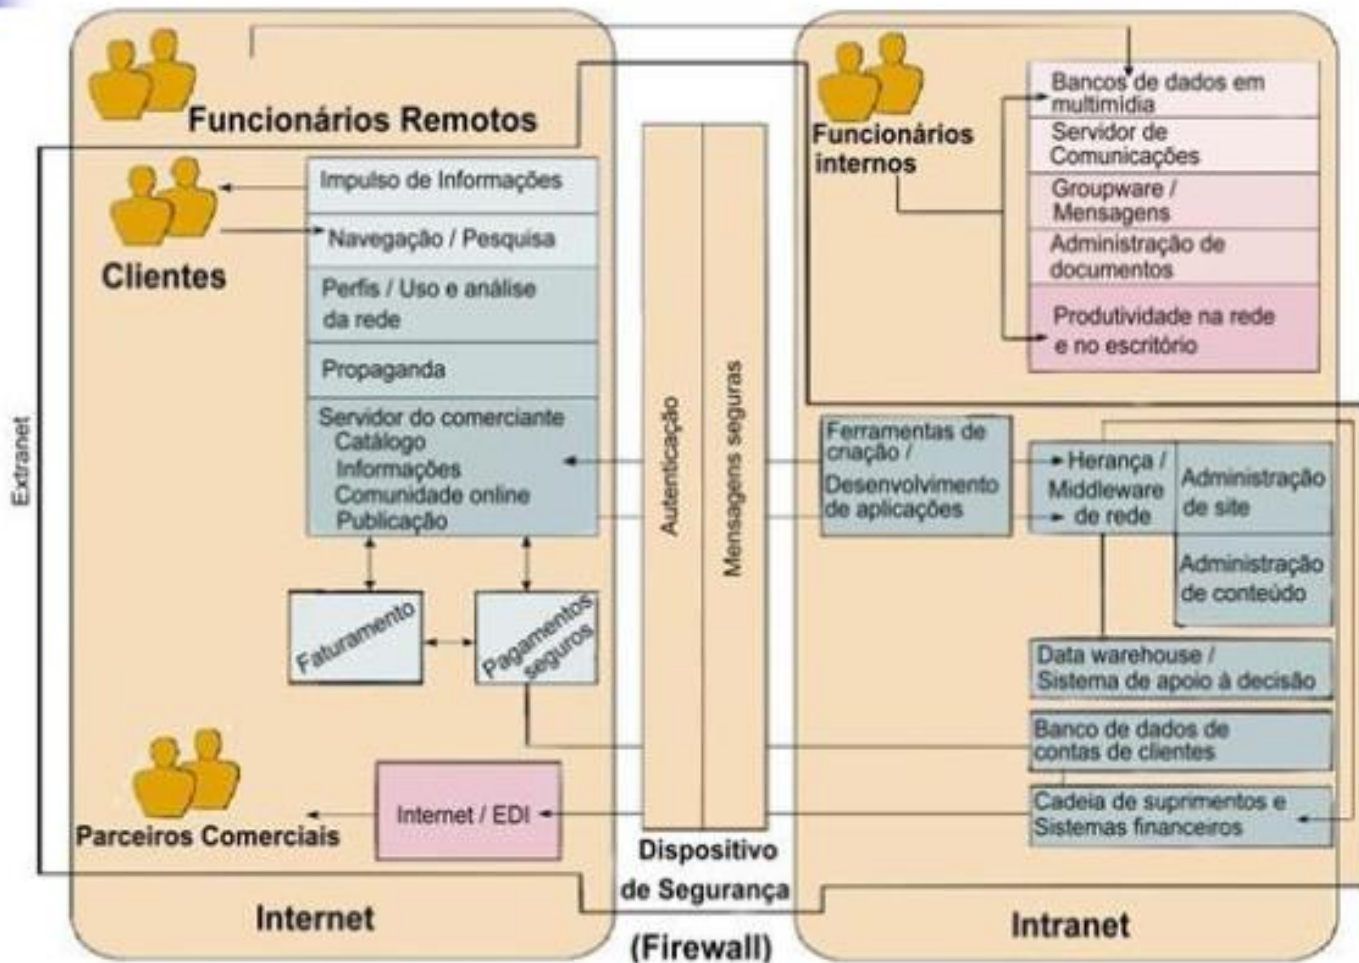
Funcionários Remotos

Clientes

Impulso de Informações

Navegação / Pesquisa

Perfis / Uso e análise da rede

Propaganda

Servidor do comerciante
Catálogo
Informações
Comunidade online
Publicação

Faturamento

Pagamentos seguros

Parceiros Comerciais

Internet / EDI

Internet

Extranet

Autenticação

Mensagens seguras

Dispositivo de Segurança (Firewall)

Funcionários internos

Bancos de dados em multimídia

Servidor de Comunicações

Groupware / Mensagens

Administração de documentos

Produtividade na rede e no escritório

Ferramentas de criação / Desenvolvimento de aplicações

Herança / Middleware de rede

Administração de site

Administração de conteúdo

Data warehouse / Sistema de apoio à decisão

Banco de dados de contas de clientes

Cadeia de suprimentos e Sistemas financeiros

Intranet